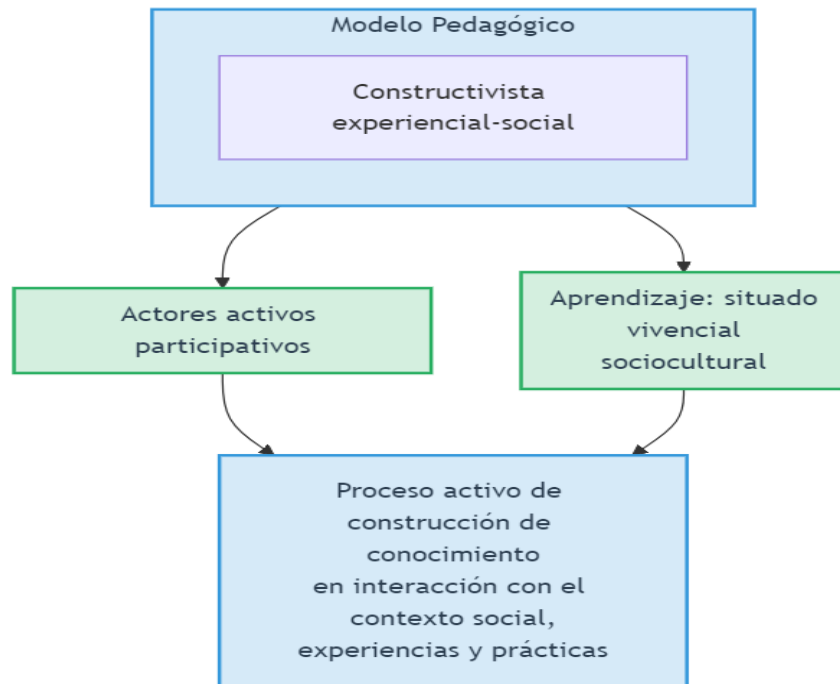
Modelo Pedagógico

Constructivista experiencial-social

Actores activos participativos

Aprendizaje: situado vivencial sociocultural

Proceso activo de construcción de conocimiento en interacción con el contexto social, experiencias y prácticas